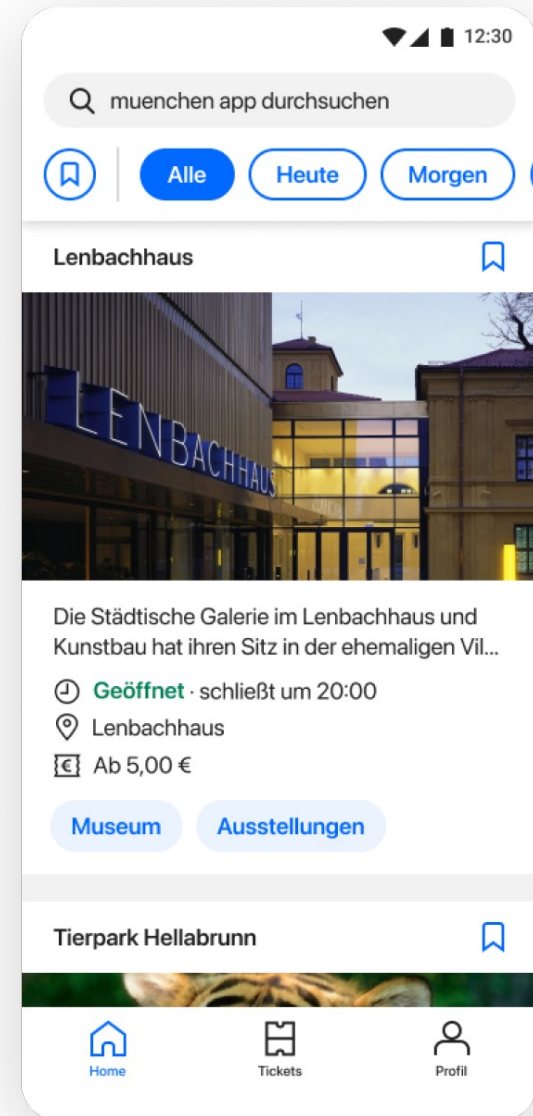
12:30

muenchen app durchsuchen

Alle
Heute
Morgen

Lenbachhaus

LENBACHHAUS

Die Städtische Galerie im Lenbachhaus und Kunstbau hat ihren Sitz in der ehemaligen Vil...

Geöffnet · schließt um 20:00
Lenbachhaus
Ab 5,00 €

Museum
Ausstellungen

Tierpark Hellabrunn

Home
Tickets
Profil